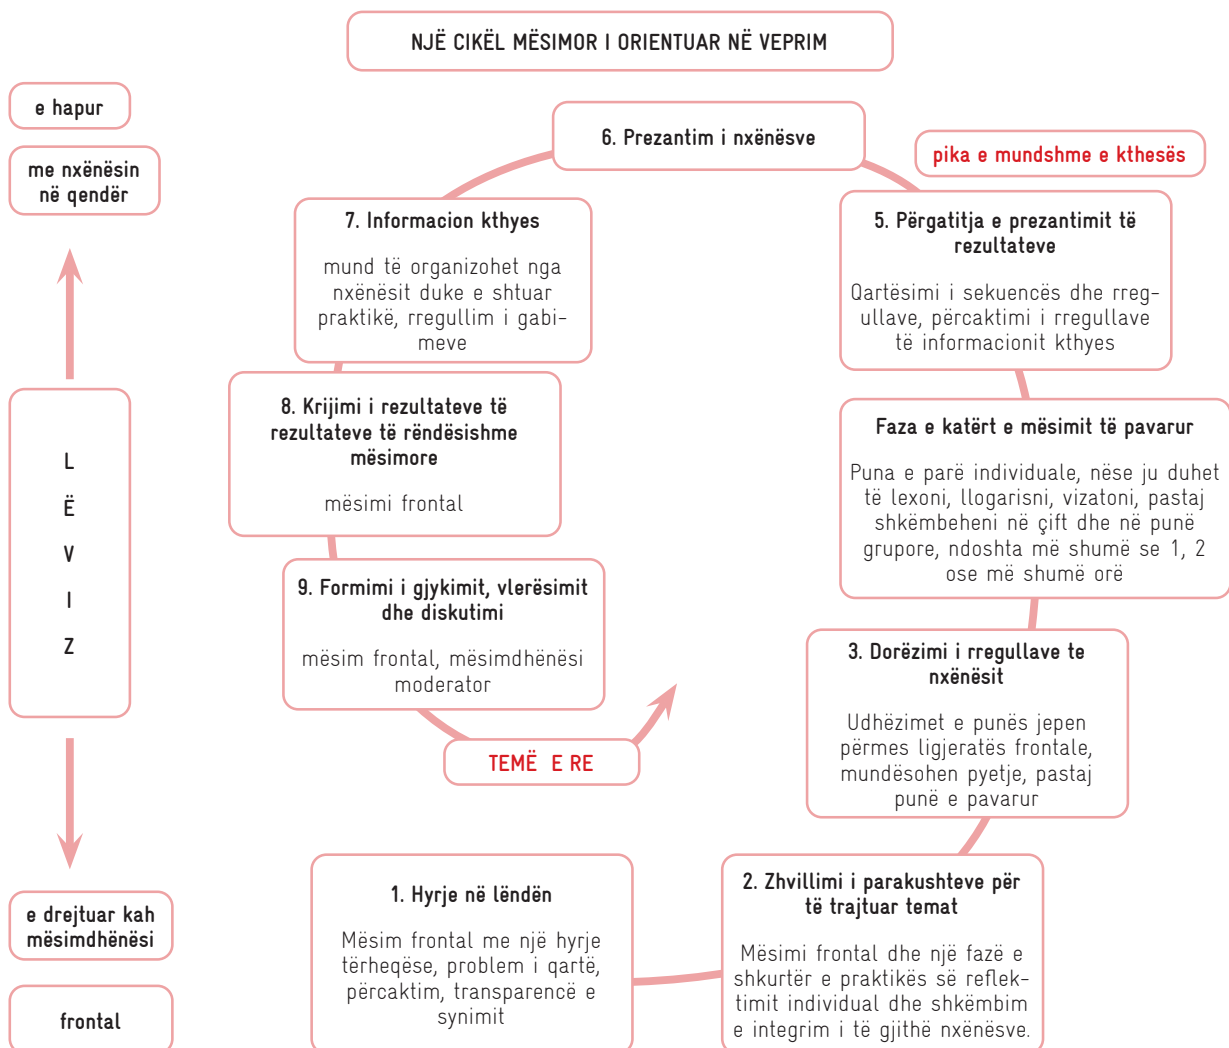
NJË CIKËL MËSIMOR I ORIENTUAR NË VEPRIM

e hapur

me nxënësin në qendër

L
Ë
V
I
Z

e drejtuar kah mësimdhënësi

frontal

6. Prezantim i nxënësve

pika e mundshme e kthesës

7. Informacion kthyes

mund të organizohet nga nxënësit duke e shtuar praktikë, rregullim i gabimeve

5. Përgatitja e prezantimit të rezultateve

Qartësimi i sekuencës dhe rregullave, përcaktimi i rregullave të informacionit kthyes

8. Krijimi i rezultateve të rezultateve të rëndësishme mësimore

mësimi frontal

Faza e katërt e mësimit të pavarur

Puna e parë individuale, nëse ju duhet të lexoni, llogarisni, vizatoni, pastaj shkëmbeheni në çift dhe në punë grupore, ndoshta më shumë se 1, 2 ose më shumë orë

9. Formimi i gjykimit, vlerësimit dhe diskutimi

mësim frontal, mësimdhënësi moderator

3. Dorëzimi i rregullave te nxënësit

Udhëzimet e punës jepen përmes ligjeratës frontale, mundësohen pyetje, pastaj punë e pavarur

TEMË E RE

1. Hyrje në lëndën

Mësim frontal me një hyrje tërheqëse, problem i qartë, përcaktim, transparencë e synimit

2. Zhvillimi i parakushteve për të trajtuar temat

Mësimi frontal dhe një fazë e shkurtër e praktikës së reflektimit individual dhe shkëmbim e integrim i të gjithë nxënësve.